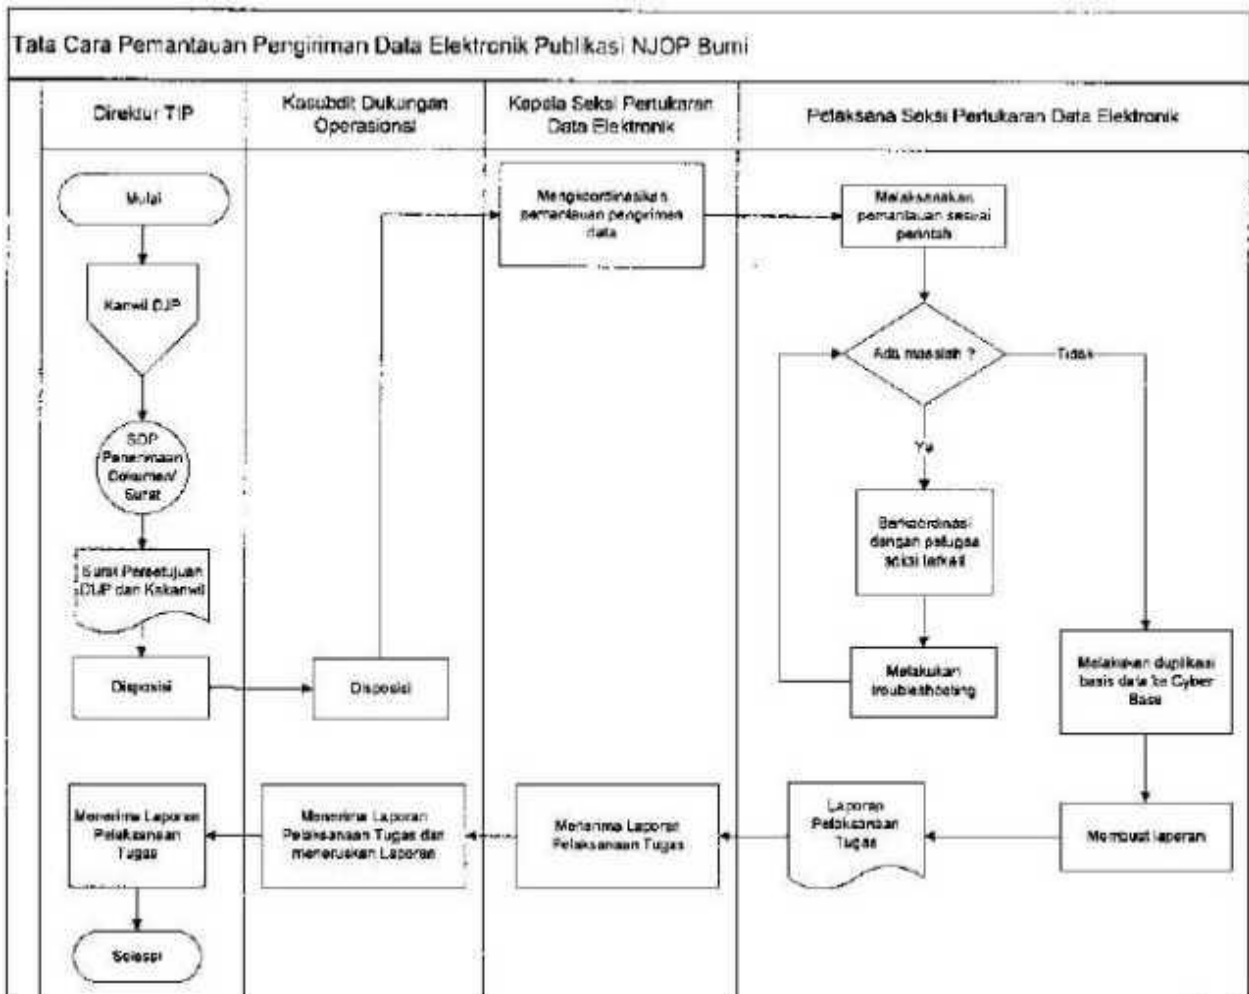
Tata Cara Pemantauan Pengiriman Data Elektronik Publikasi NJOP Bumi

Direktur TIP

Kasubdit Dukungan Operasional

Kepala Seksi Pertukaran Data Elektronik

Pelaksana Seksi Pertukaran Data Elektronik

Mulai

Kanwil DJP

SOP Penerimaan Dokumen/ Surat

Surat Persetujuan DJP dan Kakanwil

Disposisi

Disposisi

Mengkoordinasikan pemantauan pengiriman data

Melaksanakan pemantauan sesuai perintah

Ada masalah ?

Tidak

Ya

Berkoordinasi dengan petugas seksi terkait

Melakukan troubleshooting

Melakukan duplikasi basis data ke Cyber Base

Membuat laporan

Laporan Pelaksanaan Tugas

Menerima Laporan Pelaksanaan Tugas

Menerima Laporan Pelaksanaan Tugas dan meneruskan Laporan

Menerima Laporan Pelaksanaan Tugas

Selesai